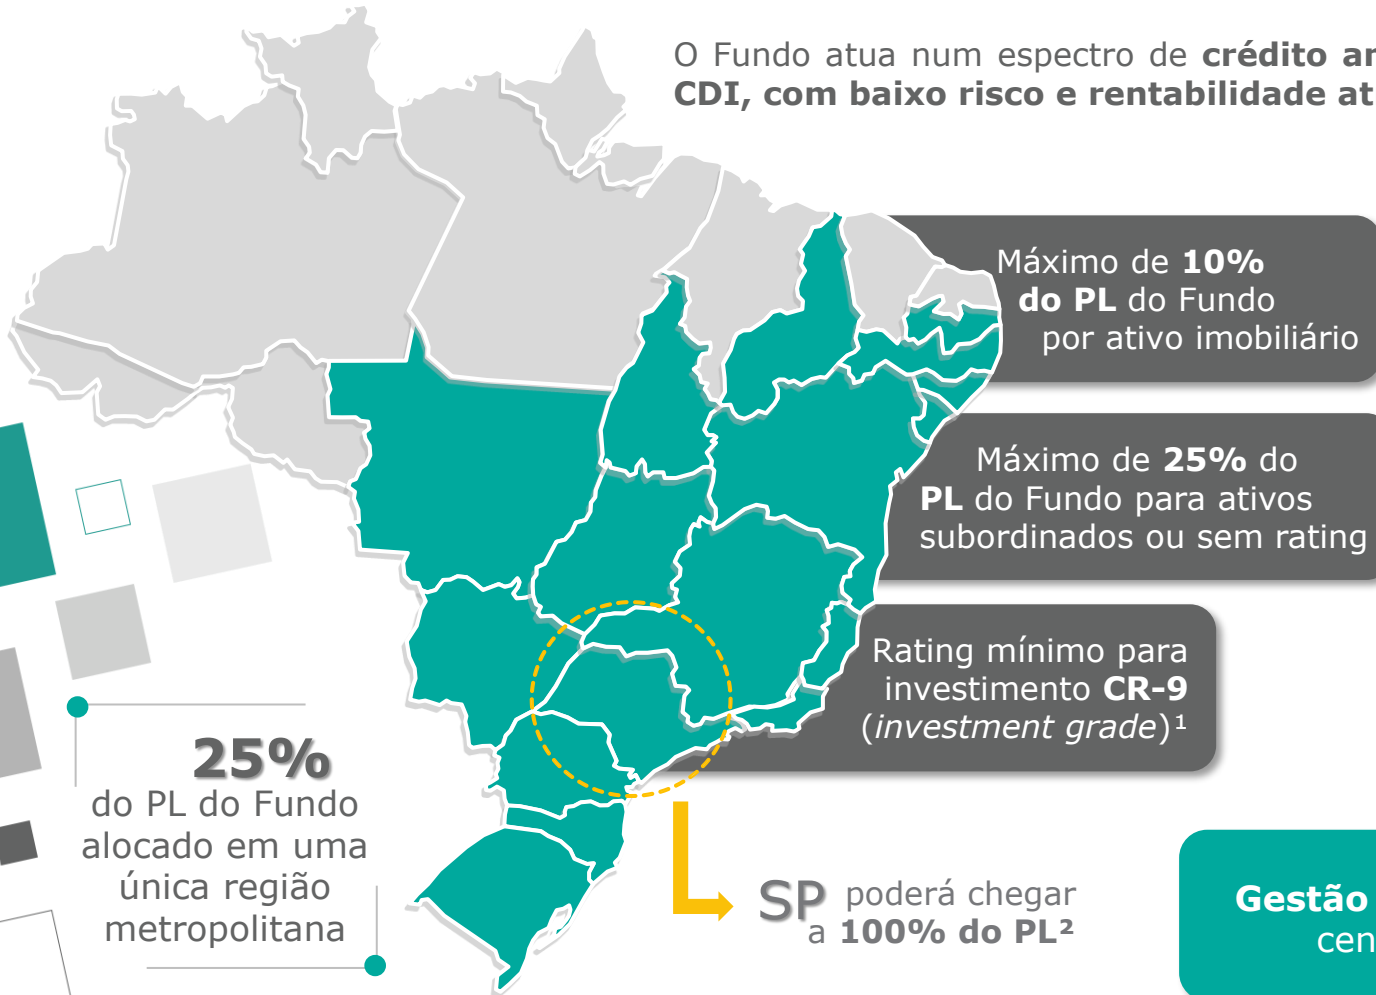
O Fundo atua num espectro de **crédito a**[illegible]
**CDI, com baixo risco e rentabilidade at**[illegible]

Máximo de **10% do PL** do Fundo por ativo imobiliário

Máximo de **25%** do **PL** do Fundo para ativos subordinados ou sem rating

Rating mínimo para investimento **CR-9** (*investment grade*)¹

25%
do PL do Fundo alocado em uma única região metropolitana

SP poderá chegar a **100% do PL²**

**Gestão** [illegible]
cen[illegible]